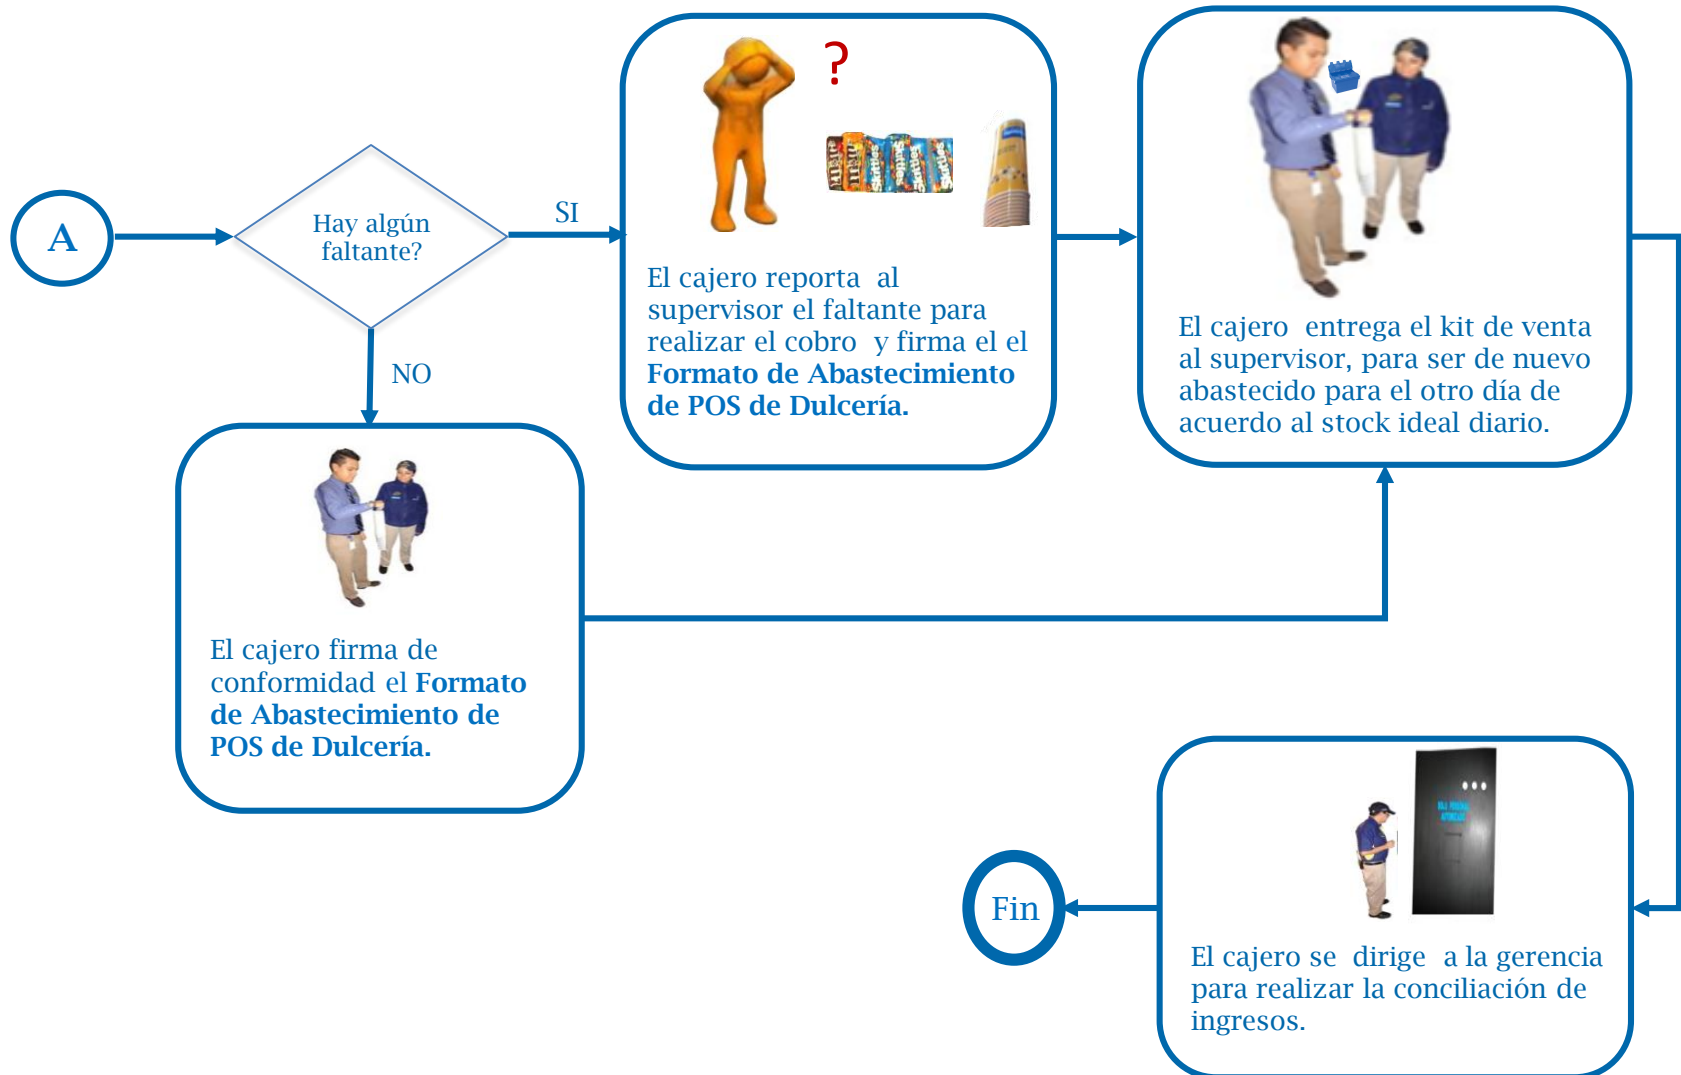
A

Hay algún faltante?

SI

NO

?

El cajero reporta al supervisor el faltante para realizar el cobro y firma el el **Formato de Abastecimiento de POS de Dulcería.**

El cajero entrega el kit de venta al supervisor, para ser de nuevo abastecido para el otro día de acuerdo al stock ideal diario.

El cajero firma de conformidad el **Formato de Abastecimiento de POS de Dulcería.**

El cajero se dirige a la gerencia para realizar la conciliación de ingresos.

Fin